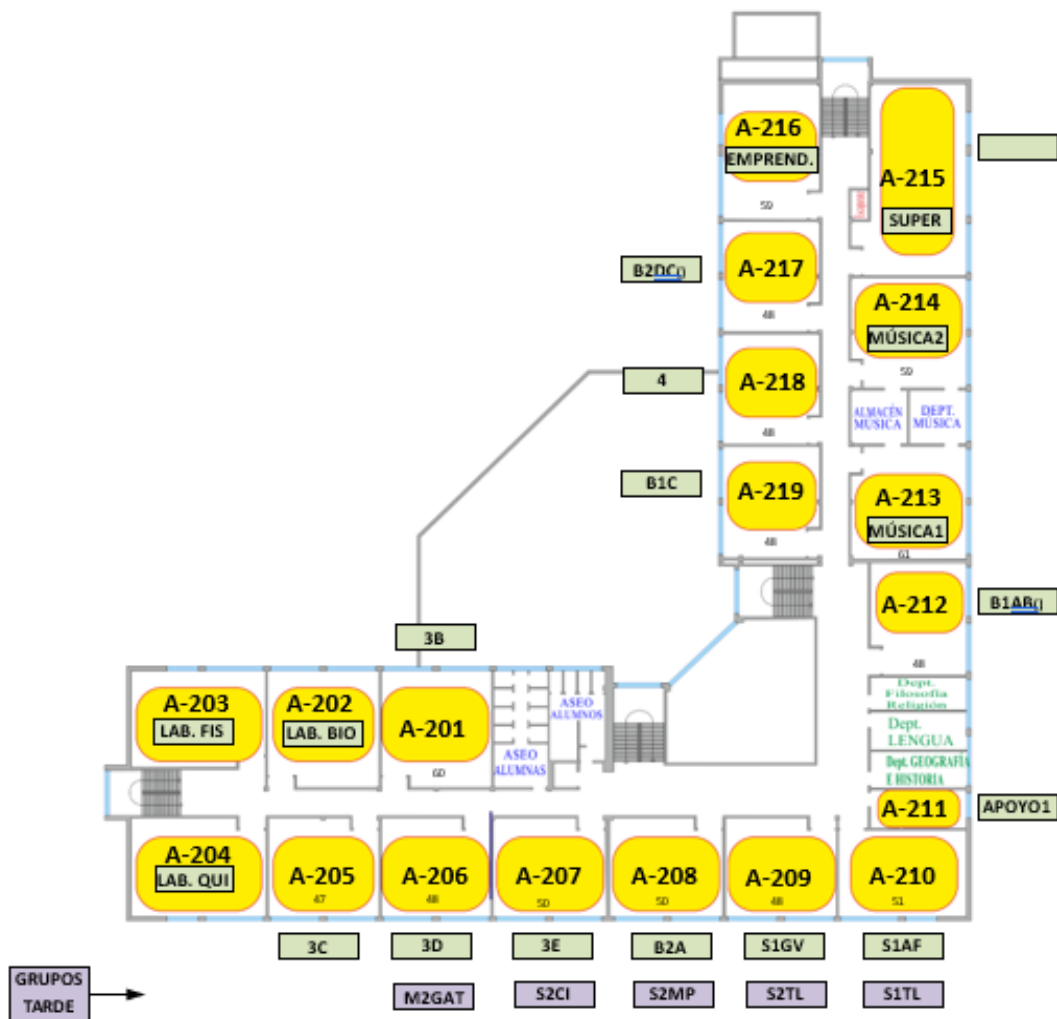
A-216
EMPREND.
59
A-215
SUPER
B2DC
A-217
48
A-214
MÚSICA2
59
4
A-218
48
ALMACÉN MÚSICA
DEPT. MÚSICA
B1C
A-219
48
A-213
MÚSICA1
61
A-212
B1AB
48
3B
A-203
LAB. FIS
A-202
LAB. BIO
A-201
60
ASEO ALUMNAS
ASEO ALUMNOS
Dept. Filosofía Religión
Dept. LENGUA
Dept. GEOGRAFÍA E HISTORIA
A-211
APOYO1
A-204
LAB. QUI
A-205
47
A-206
48
A-207
50
A-208
50
A-209
48
A-210
51
3C
3D
3E
B2A
S1GV
S1AF
GRUPOS TARDE
M2GAT
S2CI
S2MP
S2TL
S1TL